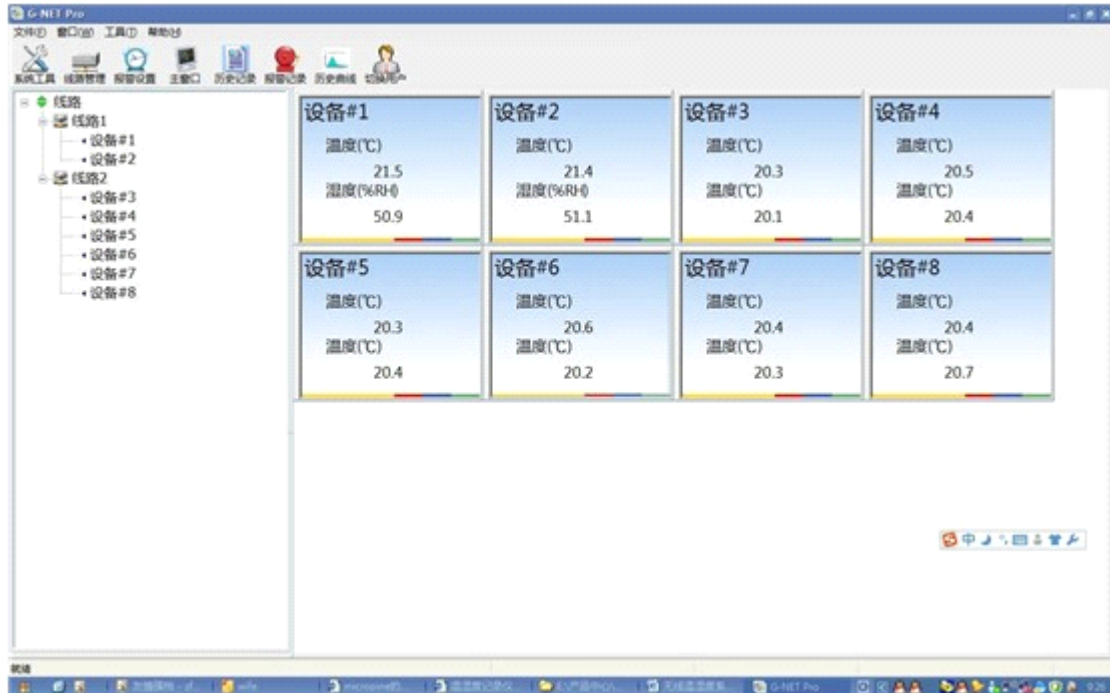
G-NET Pro

文件(F) 窗口(W) 工具(T) 帮助(H)

系统工具 线路管理 报警设置 主窗口 历史记录 报警记录 历史曲线 切换用户

线路
线路1
设备#1
设备#2
线路2
设备#3
设备#4
设备#5
设备#6
设备#7
设备#8

设备#1
温度(℃)
21.5
湿度(%RH)
50.9

设备#2
温度(℃)
21.4
湿度(%RH)
51.1

设备#3
温度(℃)
20.3
温度(℃)
20.1

设备#4
温度(℃)
20.5
温度(℃)
20.4

设备#5
温度(℃)
20.3
温度(℃)
20.4

设备#6
温度(℃)
20.6
温度(℃)
20.2

设备#7
温度(℃)
20.4
温度(℃)
20.3

设备#8
温度(℃)
20.4
温度(℃)
20.7

中

就绪

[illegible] wife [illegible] G-NET Pro